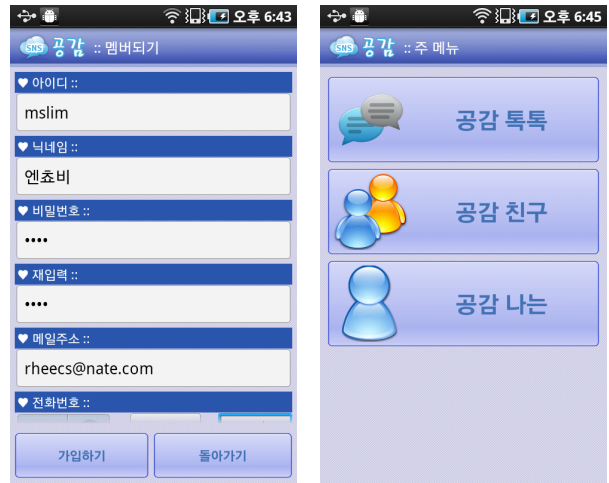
오후 6:43

SNS 공감 :: 멤버되기

♥ 아이디 ::

mslim

♥ 닉네임 ::

엔쵸비

♥ 비밀번호 ::

••••

♥ 재입력 ::

••••

♥ 메일주소 ::

rheecs@nate.com

♥ 전화번호 ::

가입하기

돌아가기

오후 6:45

SNS 공감 :: 주 메뉴

공감 톡톡

공감 친구

공감 나는